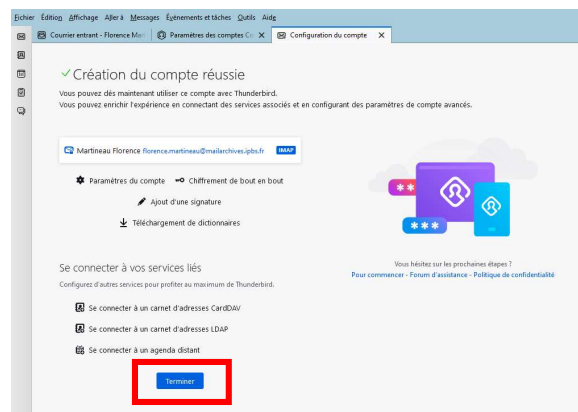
Fichier Édition Affichage Aller à Messages Événements et tâches Outils Aide

Courrier entrant - Florence Mart

Paramètres des comptes Co

Configuration du compte

✓ Création du compte réussie

Vous pouvez dès maintenant utiliser ce compte avec Thunderbird.
Vous pouvez enrichir l'expérience en connectant des services associés et en configurant des paramètres de compte avancés.

Martineau Florence florence.martineau@mailarchives.ipbs.fr IMAP

Paramètres du compte Chiffrement de bout en bout

Ajout d'une signature

Téléchargement de dictionnaires

***

***

Vous hésitez sur les prochaines étapes ?
Pour commencer - Forum d'assistance - Politique de confidentialité

Se connecter à vos services liés

Configurez d'autres services pour profiter au maximum de Thunderbird.

Se connecter à un carnet d'adresses CardDAV

Se connecter à un carnet d'adresses LDAP

Se connecter à un agenda distant

Terminer